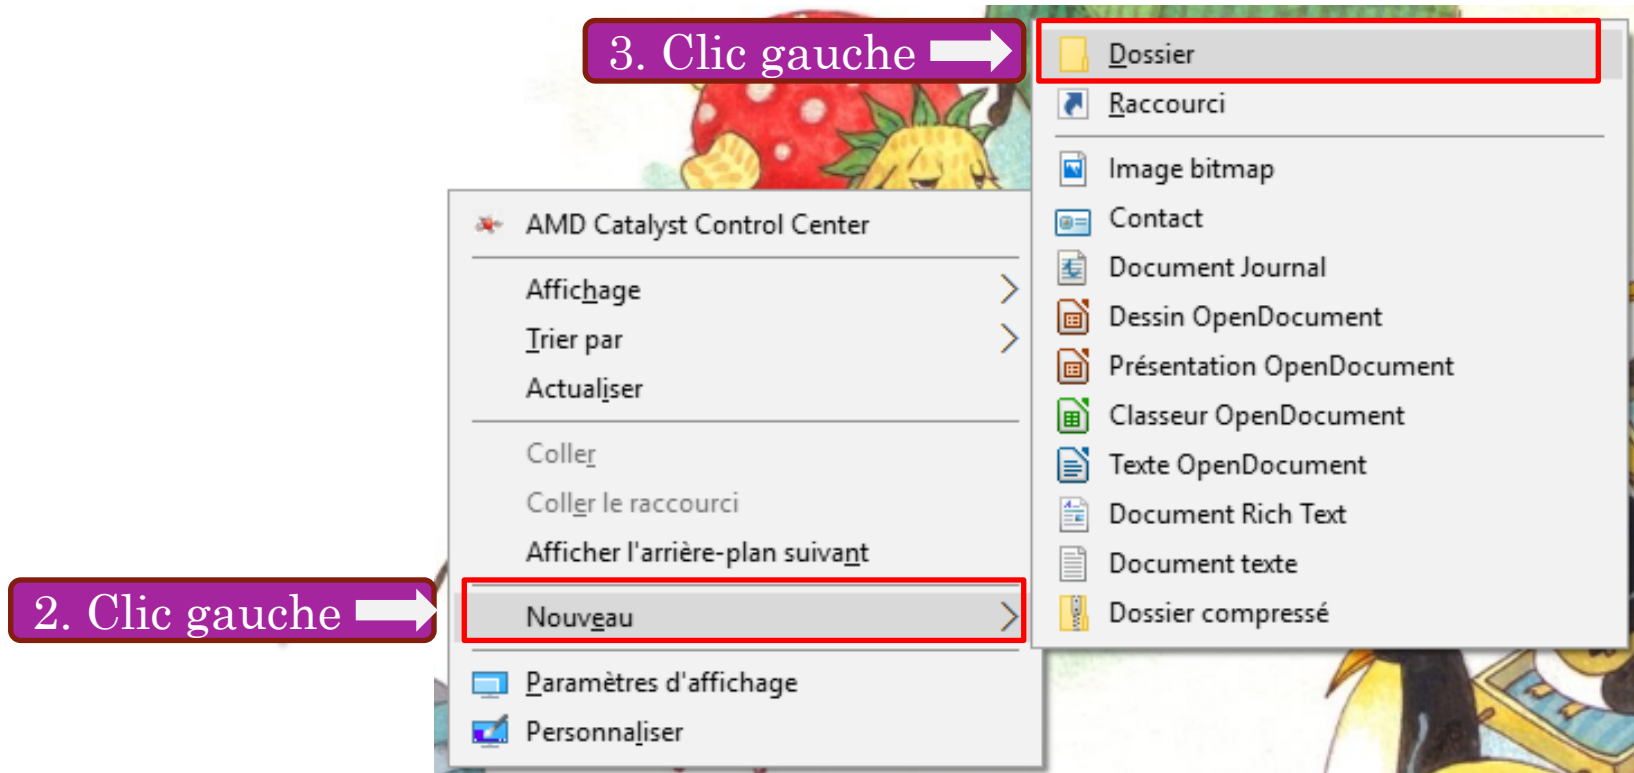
3. Clic gauche

Dossier
Raccourci
Image bitmap
Contact
Document Journal
Dessin OpenDocument
Présentation OpenDocument
Classeur OpenDocument
Texte OpenDocument
Document Rich Text
Document texte
Dossier compressé

AMD Catalyst Control Center
Affichage
Trier par
Actualiser
Coller
Coller le raccourci
Afficher l'arrière-plan suivant
Nouveau
Paramètres d'affichage
Personnaliser

2. Clic gauche